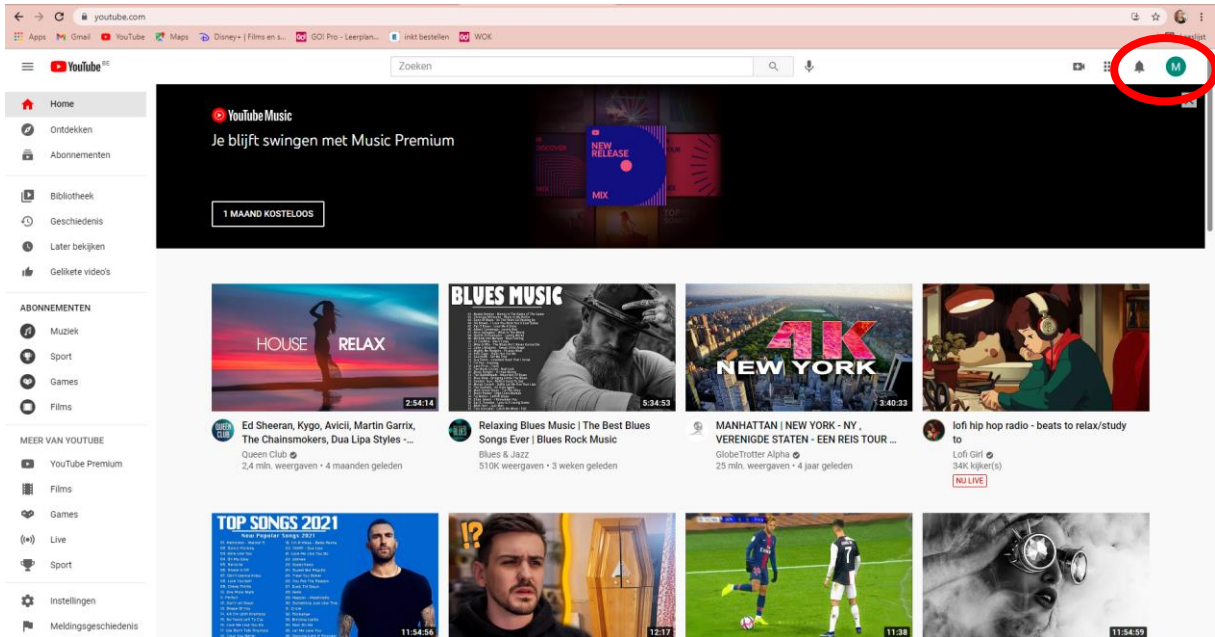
youtube.com

Apps Gmail YouTube Maps Disney+ | Films en s... GO! Pro - Leerplan... inkt bestellen WOK

Leeslijst

YouTube BE

Zoeken

M

Home
Ontdekken
Abonnementen

Bibliotheek
Geschiedenis
Later bekijken
Gelikete video's

ABONNEMENTEN
Muziek
Sport
Games
Films

MEER VAN YOUTUBE
YouTube Premium
Films
Games
Live
Sport

Instellingen
Meldingsgeschiedenis

YouTube Music
Je blijft swingen met Music Premium
NEW RELEASE
MIX
1 MAAND KOSTELOOS

HOUSE RELAX
2:54:14
Ed Sheeran, Kygo, Avicii, Martin Garrix, The Chainsmokers, Dua Lipa Styles -...
Queen Club
2,4 mln. weergaven • 4 maanden geleden

BLUES MUSIC
5:34:53
Relaxing Blues Music | The Best Blues Songs Ever | Blues Rock Music
Blues & Jazz
510K weergaven • 3 weken geleden

4K NEW YORK
3:40:33
MANHATTAN | NEW YORK - NY , VERENIGDE STATEN - EEN REIS TOUR ...
GlobeTrotter Alpha
25 mln. weergaven • 4 jaar geleden

lofi hip hop radio - beats to relax/study to
Lofi Girl
34K kijker(s)
NU LIVE

TOP SONGS 2021
New Popular Songs 2021
11:54:56

12:17

11:38

11:54:59